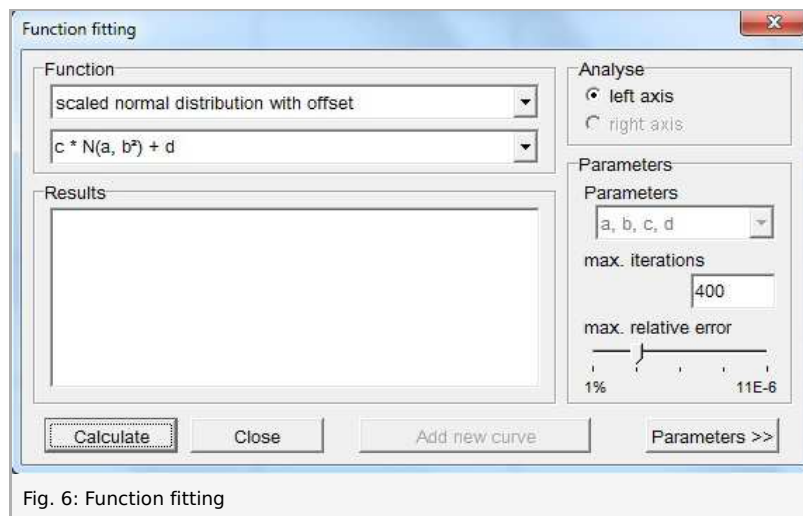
Function fitting

Function

scaled normal distribution with offset

$c * N(a, b^2) + d$

Results

Analyse

left axis

right axis

Parameters

Parameters

a, b, c, d

max. iterations

400

max. relative error

1%

11E-6

Calculate

Close

Add new curve

Parameters >>

Fig. 6: Function fitting